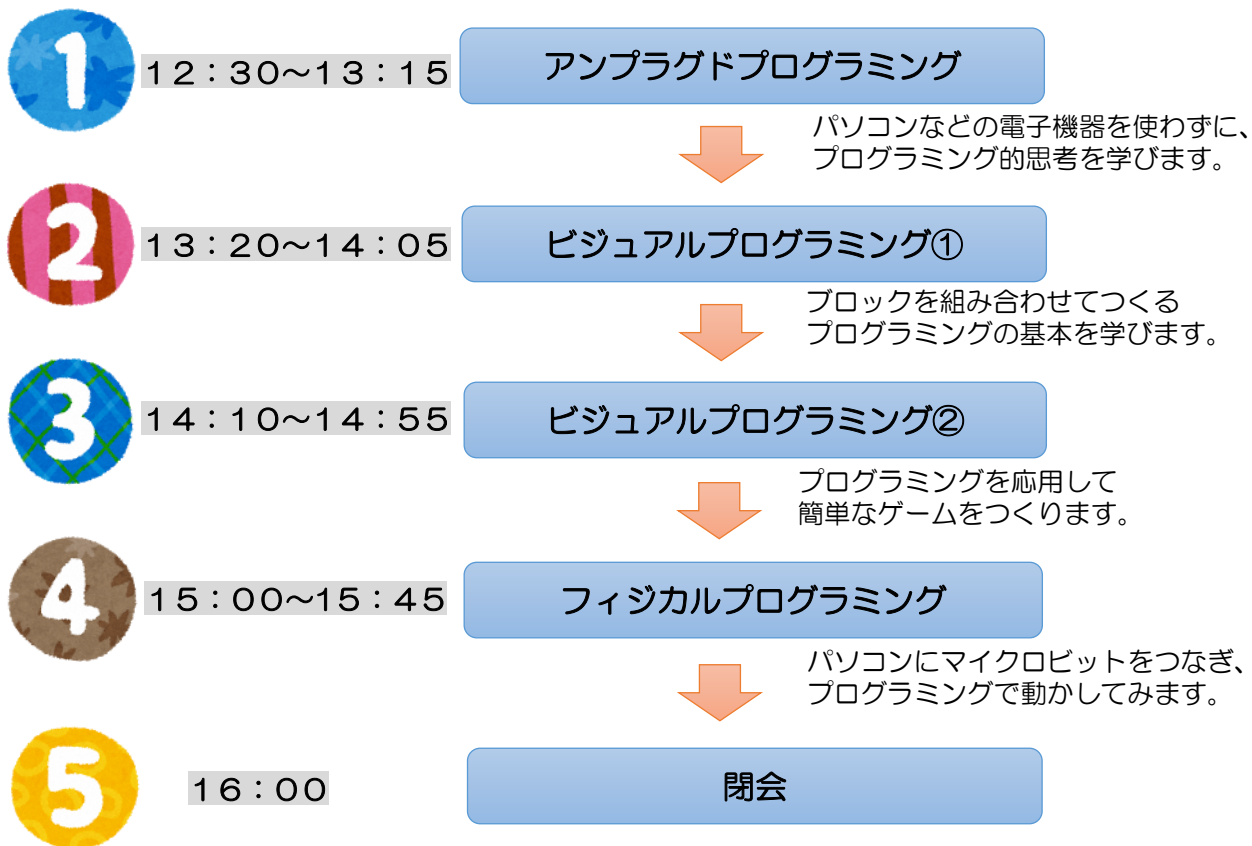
1

12：30～13：15

アンプラグドプログラミング

パソコンなどの電子機器を使わずに、プログラミング的思考を学びます。

2

13：20～14：05

ビジュアルプログラミング①

ブロックを組み合わせてつくるプログラミングの基本を学びます。

3

14：10～14：55

ビジュアルプログラミング②

プログラミングを応用して簡単なゲームをつくります。

4

15：00～15：45

フィジカルプログラミング

パソコンにマイクロビットをつなぎ、プログラミングで動かしてみます。

5

16：00

閉会